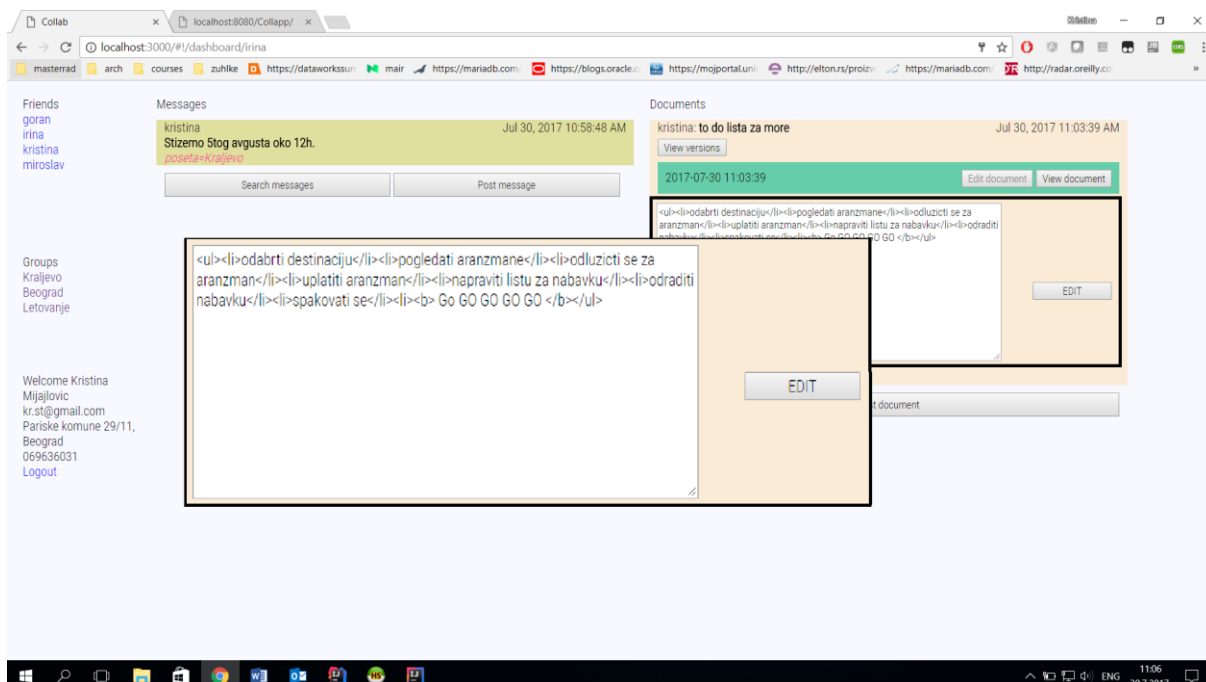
Collab × localhost:8080/Collapp/ ×

Kristina

localhost:3000/#!/dashboard/irina

masterrad arch courses zuhlke https://dataworkssun mair https://mariadb.com/ https://blogs.oracle.c https://mojportal.uni http://elton.rs/proizv https://mariadb.com/ http://radar.oreilly.co

Friends
goran
irina
kristina
miroslav

Messages

kristina Jul 30, 2017 10:58:48 AM
Stizemo 5tog avgusta oko 12h.
poseta=Kraljevo

Search messages Post message

Documents

kristina: to do lista za more Jul 30, 2017 11:03:39 AM

View versions

2017-07-30 11:03:39 Edit document View document

<ul><li>odabrti destinaciju</li><li>pogledati aranzmane</li><li>odluzicti se za aranzman</li><li>uplatiti aranzman</li><li>napraviti listu za nabavku</li><li>odraditi nabavku</li><li>spakovati se</li><li><b> Go GO GO GO GO </b></ul>

EDIT

Groups
Kraljevo
Beograd
Letovanje

<ul><li>odabrti destinaciju</li><li>pogledati aranzmane</li><li>odluzicti se za aranzman</li><li>uplatiti aranzman</li><li>napraviti listu za nabavku</li><li>odraditi nabavku</li><li>spakovati se</li><li><b> Go GO GO GO GO </b></ul>

EDIT

Welcome Kristina Mijajlovic
kr.st@gmail.com
Pariske komune 29/11, Beograd
069636031
Logout

t document

ENG 11:06 30.7.2017